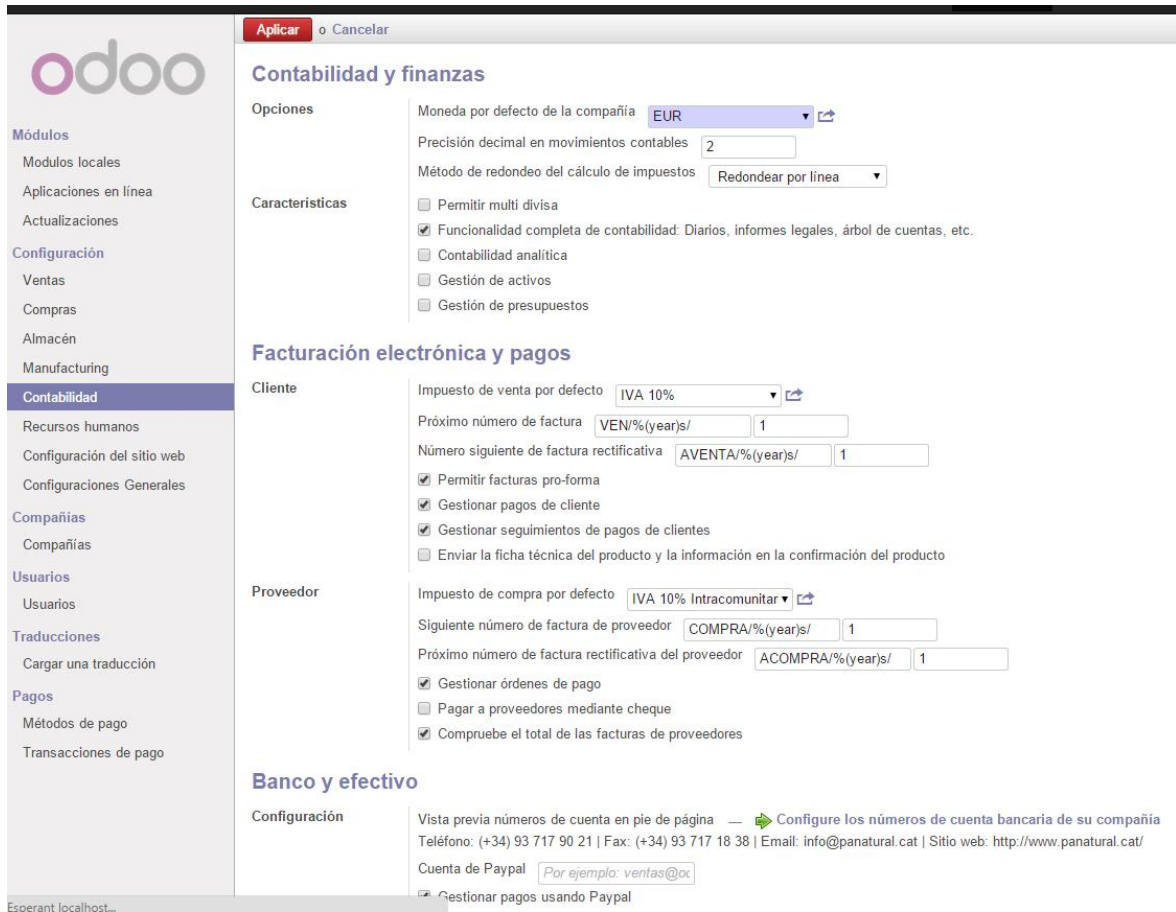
Aplicar o Cancelar

odoo

Módulos
Modulos locales
Aplicaciones en línea
Actualizaciones
Configuración
Ventas
Compras
Almacén
Manufacturing
Contabilidad
Recursos humanos
Configuración del sitio web
Configuraciones Generales
Compañías
Compañías
Usuarios
Usuarios
Traducciones
Cargar una traducción
Pagos
Métodos de pago
Transacciones de pago

Contabilidad y finanzas

Opciones
Moneda por defecto de la compañía EUR
Precisión decimal en movimientos contables 2
Método de redondeo del cálculo de impuestos Redondear por línea

Características
Permitir multi divisa
Funcionalidad completa de contabilidad: Diarios, informes legales, árbol de cuentas, etc.
Contabilidad analítica
Gestión de activos
Gestión de presupuestos

Facturación electrónica y pagos

Cliente
Impuesto de venta por defecto IVA 10%
Próximo número de factura VEN/%(year)s/ 1
Número siguiente de factura rectificativa AVENTA/%(year)s/ 1
Permitir facturas pro-forma
Gestionar pagos de cliente
Gestionar seguimientos de pagos de clientes
Enviar la ficha técnica del producto y la información en la confirmación del producto

Proveedor
Impuesto de compra por defecto IVA 10% Intracomunitar
Siguiente número de factura de proveedor COMPRA/%(year)s/ 1
Próximo número de factura rectificativa del proveedor ACOMPRA/%(year)s/ 1
Gestionar órdenes de pago
Pagar a proveedores mediante cheque
Compruebe el total de las facturas de proveedores

Banco y efectivo

Configuración
Vista previa números de cuenta en pie de página — Configure los números de cuenta bancaria de su compañía
Teléfono: (+34) 93 717 90 21 | Fax: (+34) 93 717 18 38 | Email: info@panatural.cat | Sitio web: http://www.panatural.cat/
Cuenta de Paypal Por ejemplo: ventas@oc
Gestionar pagos usando Paypal

Esperant localhost...